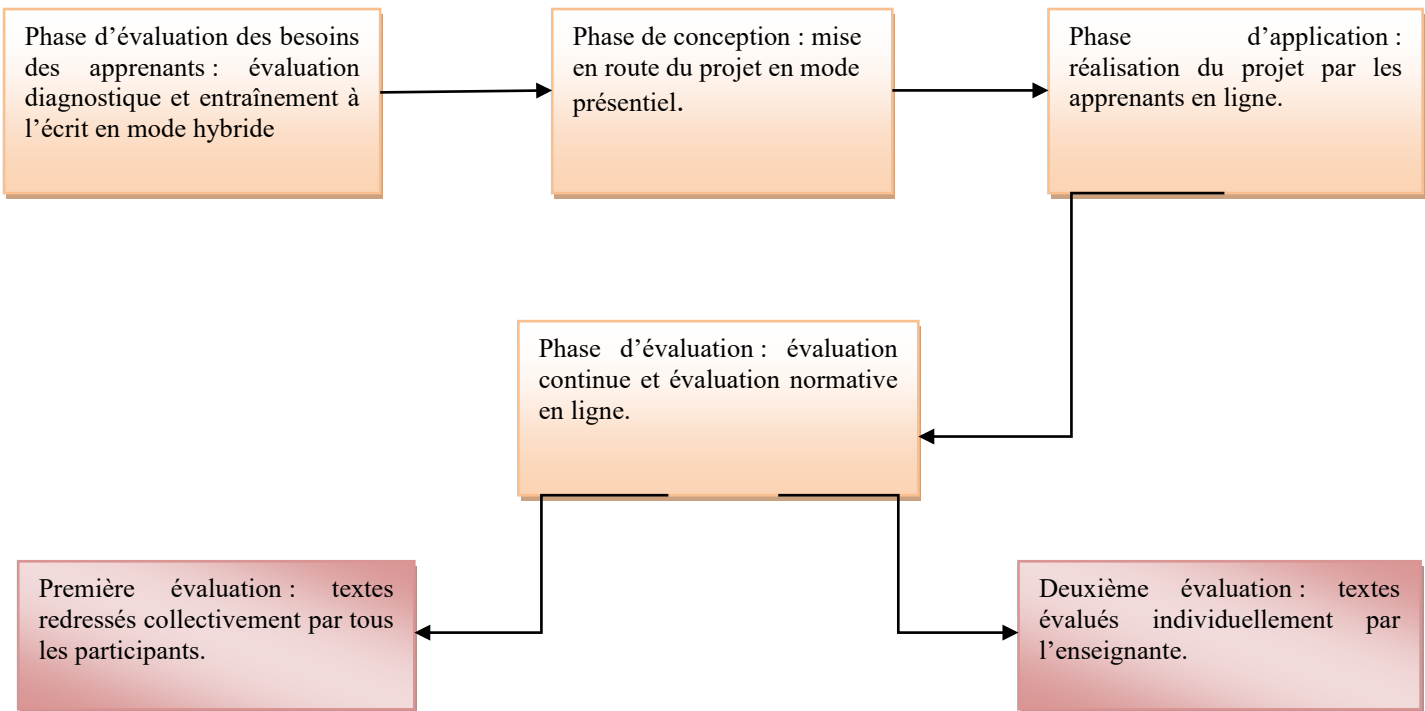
Phase d'évaluation des besoins des apprenants : évaluation diagnostique et entraînement à l'écrit en mode hybride

Phase de conception : mise en route du projet en mode présentiel.

Phase d'application : réalisation du projet par les apprenants en ligne.

Phase d'évaluation : évaluation continue et évaluation normative en ligne.

Première évaluation : textes redressés collectivement par tous les participants.

Deuxième évaluation : textes évalués individuellement par l'enseignante.